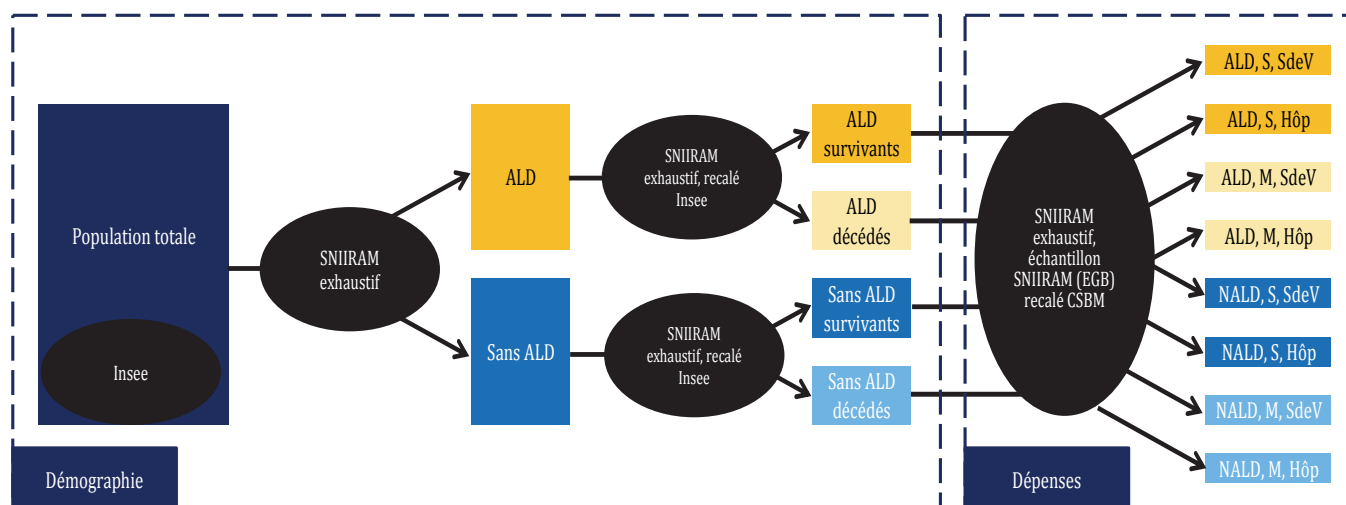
Population totale

Insee

SNIIRAM exhaustif

ALD

Sans ALD

SNIIRAM exhaustif, recalé Insee

SNIIRAM exhaustif, recalé Insee

ALD survivants

ALD décédés

Sans ALD survivants

Sans ALD décédés

SNIIRAM exhaustif, échantillon SNIIRAM (EGB) recalé CSBM

ALD, S, SdeV

ALD, S, Hôp

ALD, M, SdeV

ALD, M, Hôp

NALD, S, SdeV

NALD, S, Hôp

NALD, M, SdeV

NALD, M, Hôp

Démographie

Dépenses